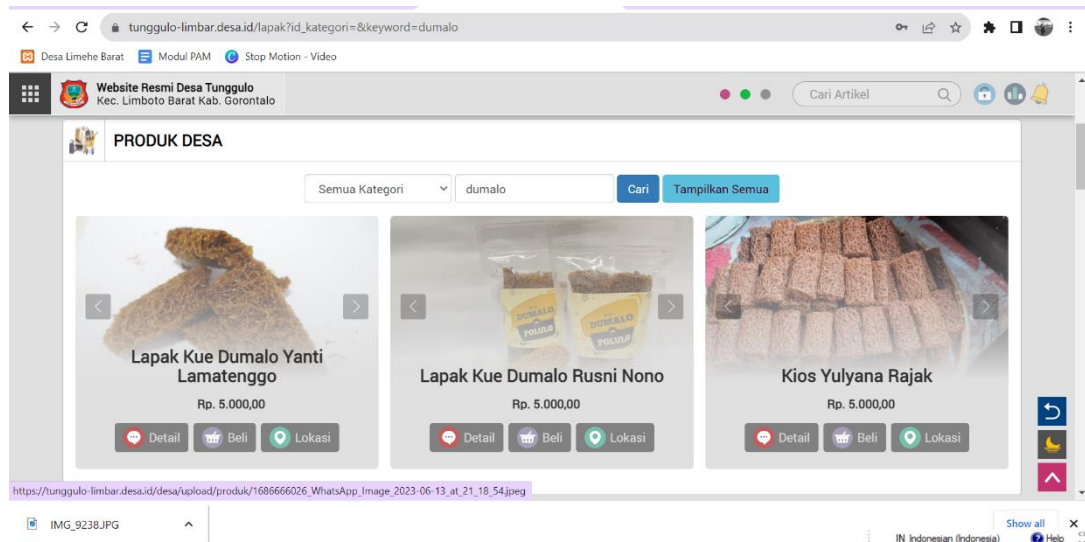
tunggulo-limbar.desa.id/lapak?id_kategori=&keyword=dumalo

Desa Limehe Barat Modul PAM Stop Motion - Video

Website Resmi Desa Tunggulo
Kec. Limboto Barat Kab. Gorontalo

Cari Artikel

PRODUK DESA

Semua Kategori dumalo Cari Tampilkan Semua

Lapak Kue Dumalo Yanti Lamatenggo
Rp. 5.000,00
Detail Beli Lokasi

DUMALO POLULO
DUMALO POLULO
Lapak Kue Dumalo Rusni Nono
Rp. 5.000,00
Detail Beli Lokasi

Kios Yulyana Rajak
Rp. 5.000,00
Detail Beli Lokasi

https://tunggulo-limbar.desa.id/desa/upload/produk/1686666026_WhatsApp_Image_2023-06-13_at_21_18_54.jpeg

IMG_9238.JPG

Show all

IN Indonesian (Indonesia)

Help